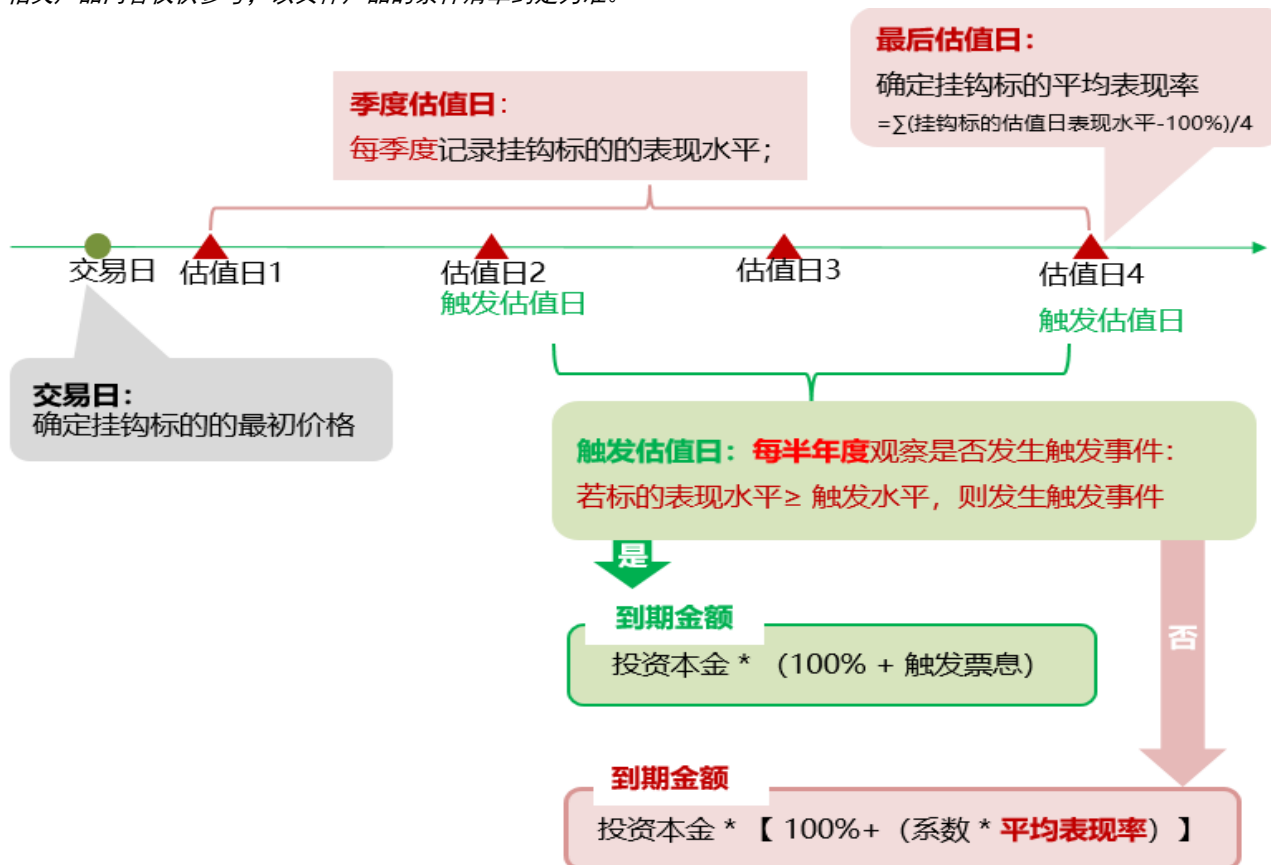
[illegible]

最后估值日：
确定挂钩标的平均表现率
=∑(挂钩标的估值日表现水平-100%)/4

季度估值日：
每季度记录挂钩标的的表现水平；

交易日 估值日1 估值日2 估值日3 估值日4
触发估值日 触发估值日

交易日：
确定挂钩标的的最初价格

触发估值日：每半年度观察是否发生触发事件：
若标的表现水平≥ 触发水平，则发生触发事件

是

到期金额
投资本金 * （100% + 触发票息）

否

到期金额
投资本金 * 【 100%+ （系数 * 平均表现率）】